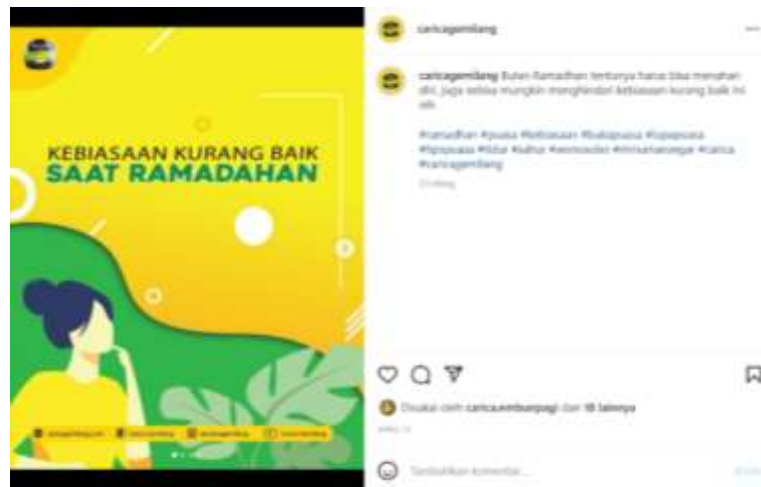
KEBIASAAN KURANG BAIK
SAAT RAMADAHAN

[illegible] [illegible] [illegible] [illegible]

caricagemilang ···

caricagemilang Bulan Ramadhan tentunya harus bisa menahan diri, juga sebisa mungkin menghindari kebiasaan kurang baik ini ya.

#ramadhan #puasa #kebiasaan #bukapuasa #tipspuasa #tipspuasa #iftar #sahur #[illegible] #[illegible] #carica #caricagemilang

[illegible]

Disukai oleh caricaumbarpagi dan 18 lainnya

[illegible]

Tambahkan komentar... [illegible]